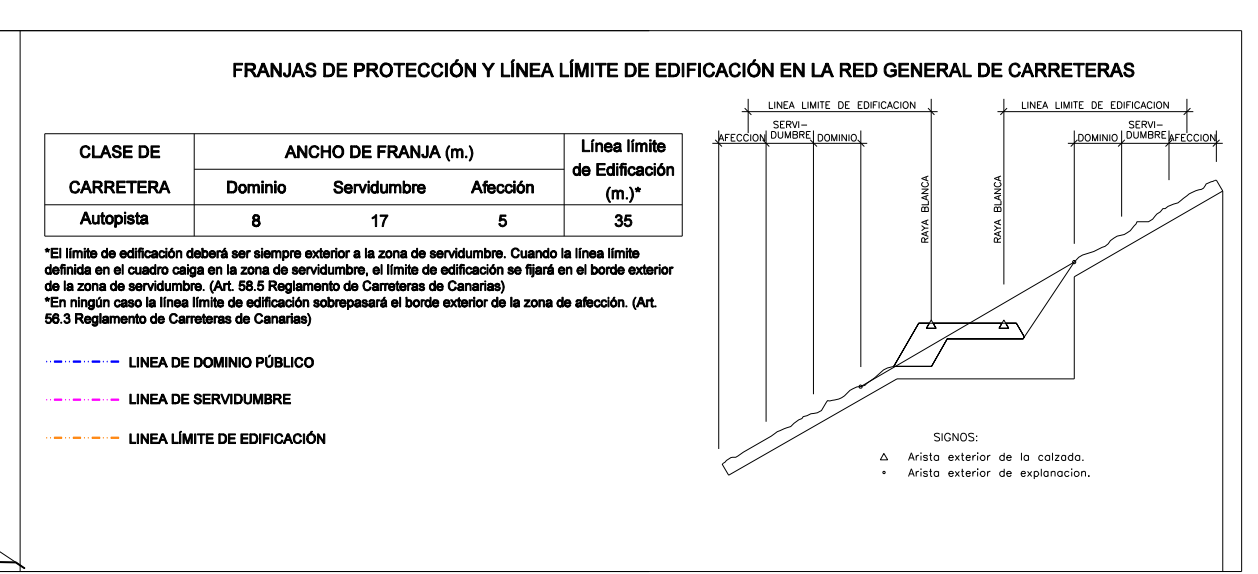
FRANJAS DE PROTECCIÓN Y LÍNEA LÍMITE DE EDIFICACIÓN EN LA RED GENERAL DE CARRETERAS

| CLASE DE CARRETERA | ANCHO DE FRANJA (m.) Dominio | Servidumbre | Afección | Línea límite de Edificación (m.)* |
|---|---|---|---|---|
| Autopista | 8 | 17 | 5 | 35 |

*El límite de edificación deberá ser siempre exterior a la zona de servidumbre. Cuando la línea límite definida en el cuadro caiga en la zona de servidumbre, el límite de edificación se fijará en el borde exterior de la zona de servidumbre. (Art. 58.5 Reglamento de Carreteras de Canarias)
*En ningún caso la línea límite de edificación sobrepasará el borde exterior de la zona de afección. (Art. 56.3 Reglamento de Carreteras de Canarias)

LINEA DE DOMINIO PÚBLICO

LINEA DE SERVIDUMBRE

LINEA LÍMITE DE EDIFICACIÓN

LINEA LIMITE DE EDIFICACION
AFECCION SERVI-DUMBRE DOMINIO
LINEA LIMITE DE EDIFICACION
DOMINIO SERVI-DUMBRE AFECCION
RAYA BLANCA
RAYA BLANCA

SIGNOS:
△ Arista exterior de la calzada.
∘ Arista exterior de explanacion.